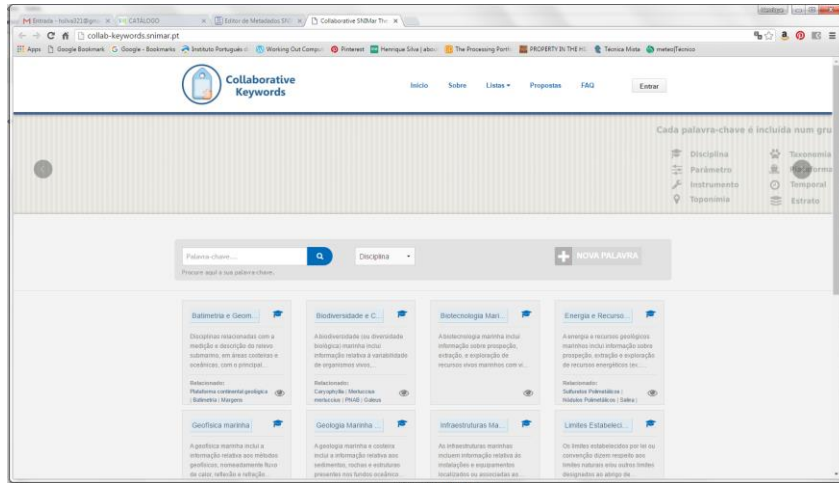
M Entrada - hsilva321@gmail × | CATÁLOGO × | Editor de Metadados SNI × | Collaborative SNIMar The ×

collab-keywords.snimar.pt

Apps | Google Bookmark | Google - Bookmarks | Instituto Português d | Working Out Compu | Pinterest | Henrique Silva | about | The Processing Portf | PROPERTY IN THE HO | Técnica Mista | meteo|Técnico

Collaborative Keywords

Início Sobre Listas Propostas FAQ Entrar

Cada palavra-chave é incluída num gru

Disciplina
Parâmetro
Instrumento
Toponímia
Taxonomia
Plataforma
Temporal
Estrato

Palavra-chave ... Disciplina NOVA PALAVRA

Procure aqui a sua palavra-chave...

Batimetria e Geom...
Disciplinas relacionadas com a medição e descrição do relevo submarino, em áreas costeiras e oceânicas, com o principal...
Relacionado:
Plataforma continental geológica | Batimetria | Margens

Biodiversidade e C...
A biodiversidade ou diversidade biológica marinha inclui informação relativa à variabilidade de organismos vivos,...
Relacionado:
Caryophyllia | Merluccius merluccius | PNAB | Gobius

Biotecnologia Mari...
A biotecnologia marinha inclui informação sobre prospeção, extração, e exploração de recursos vivos marinhos com vi...

Energia e Recurso...
A energia e recursos geológicos marinhos inclui informação sobre prospeção, extração e exploração de recursos energéticos (ex....
Relacionado:
Sulfuretos Polimetálicos | Nódulos Polimetálicos | Salina

Geofísica marinha
A geofísica marinha inclui a informação relativa aos métodos geofísicos, nomeadamente fluxo de calor, reflexão e refração...

Geologia Marinha ...
A geologia marinha e costeira inclui a informação relativa aos sedimentos, rochas e estruturas presentes nos fundos oceânico...

Infraestruturas Ma...
As infraestruturas marinhas incluem informação relativa às instalações e equipamentos localizados ou associados ao...

Limites Estabeleci...
Os limites estabelecidos por lei ou convenção dizem respeito aos limites naturais e/ou outros limites designados ao abrigo de...